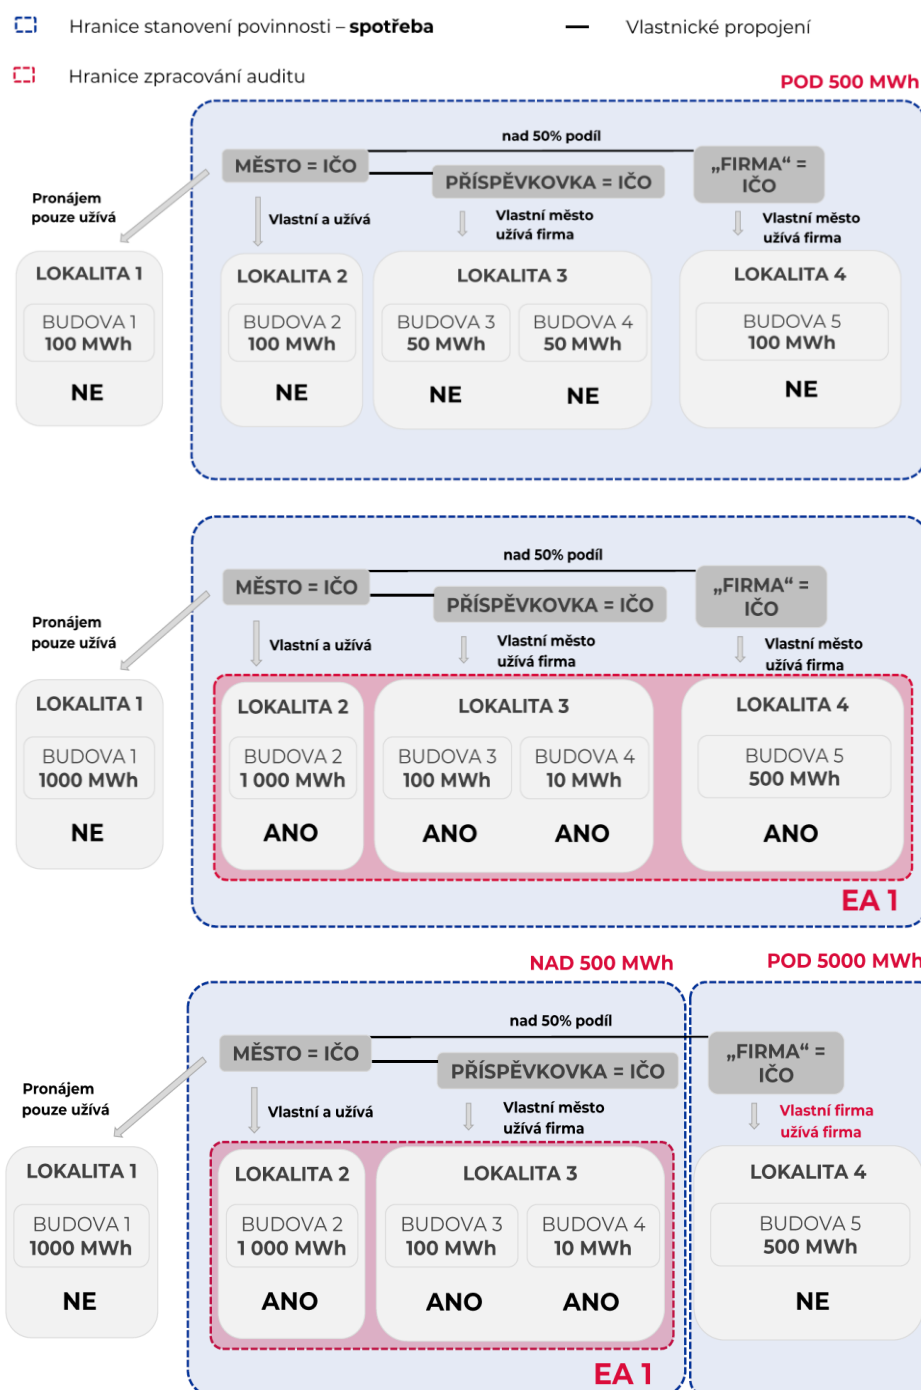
Hranice stanovení povinnosti – **spotřeba**

Vlastnické propojení

Hranice zpracování auditu

POD 500 MWh

nad 50% podíl

MĚSTO = IČO

PŘÍSPĚVKOVKA = IČO

„FIRMA“ = IČO

Pronájem pouze užívá

Vlastní a užívá

Vlastní město užívá firma

Vlastní město užívá firma

LOKALITA 1

BUDOVA 1
100 MWh

NE

LOKALITA 2

BUDOVA 2
100 MWh

NE

LOKALITA 3

BUDOVA 3
50 MWh

NE

BUDOVA 4
50 MWh

NE

LOKALITA 4

BUDOVA 5
100 MWh

NE

nad 50% podíl

MĚSTO = IČO

PŘÍSPĚVKOVKA = IČO

„FIRMA“ = IČO

Pronájem pouze užívá

Vlastní a užívá

Vlastní město užívá firma

Vlastní město užívá firma

LOKALITA 1

BUDOVA 1
1000 MWh

NE

LOKALITA 2

BUDOVA 2
1 000 MWh

ANO

LOKALITA 3

BUDOVA 3
100 MWh

ANO

BUDOVA 4
10 MWh

ANO

LOKALITA 4

BUDOVA 5
500 MWh

ANO

EA 1

NAD 500 MWh

POD 5000 MWh

nad 50% podíl

MĚSTO = IČO

PŘÍSPĚVKOVKA = IČO

„FIRMA“ = IČO

Pronájem pouze užívá

Vlastní a užívá

Vlastní město užívá firma

Vlastní firma užívá firma

LOKALITA 1

BUDOVA 1
1000 MWh

NE

LOKALITA 2

BUDOVA 2
1 000 MWh

ANO

LOKALITA 3

BUDOVA 3
100 MWh

ANO

BUDOVA 4
10 MWh

ANO

LOKALITA 4

BUDOVA 5
500 MWh

NE

EA 1